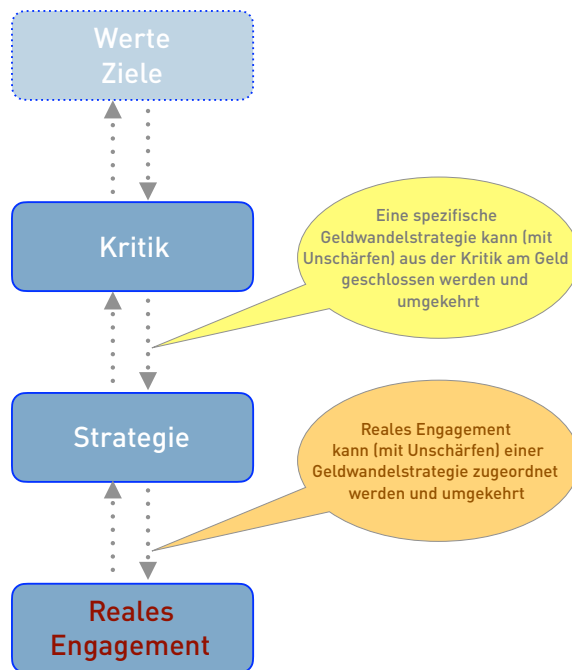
Werte
Ziele

Kritik

Eine spezifische Geldwandelstrategie kann (mit Unschärfen) aus der Kritik am Geld geschlossen werden und umgekehrt

Strategie

Reales Engagement kann (mit Unschärfen) einer Geldwandelstrategie zugeordnet werden und umgekehrt

Reales
Engagement